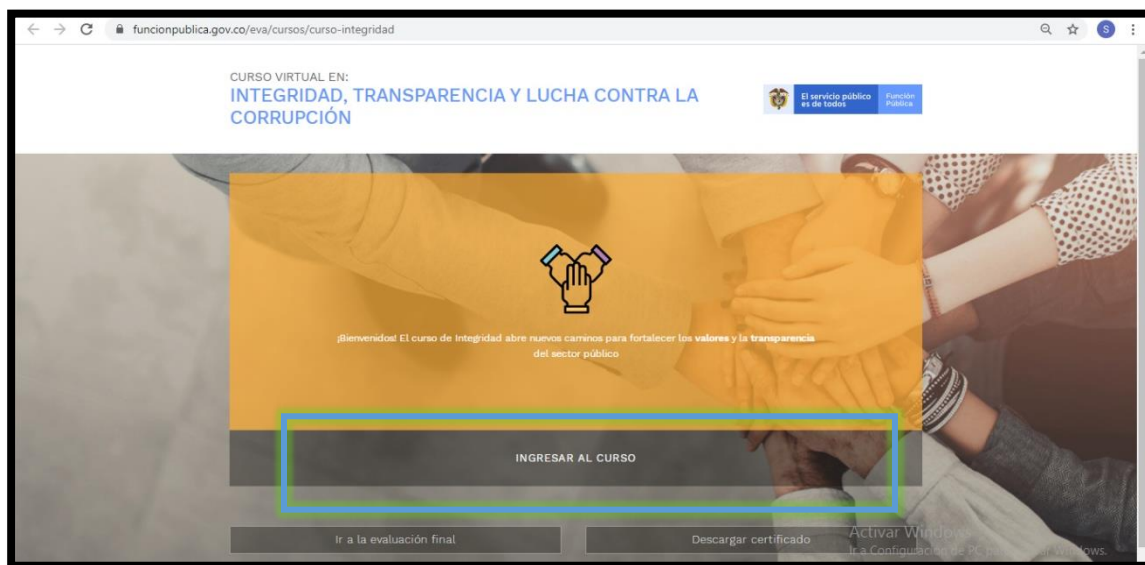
funcionpublica.gov.co/eva/cursos/curso-integridad

S

CURSO VIRTUAL EN:
INTEGRIDAD, TRANSPARENCIA Y LUCHA CONTRA LA CORRUPCIÓN

El servicio público es de todos

Función Pública

¡Bienvenidos! El curso de Integridad abre nuevos caminos para fortalecer los valores y la transparencia del sector público

INGRESAR AL CURSO

Ir a la evaluación final

Descargar certificado

Activar Windows
Ir a Configuración de PC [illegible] Windows.